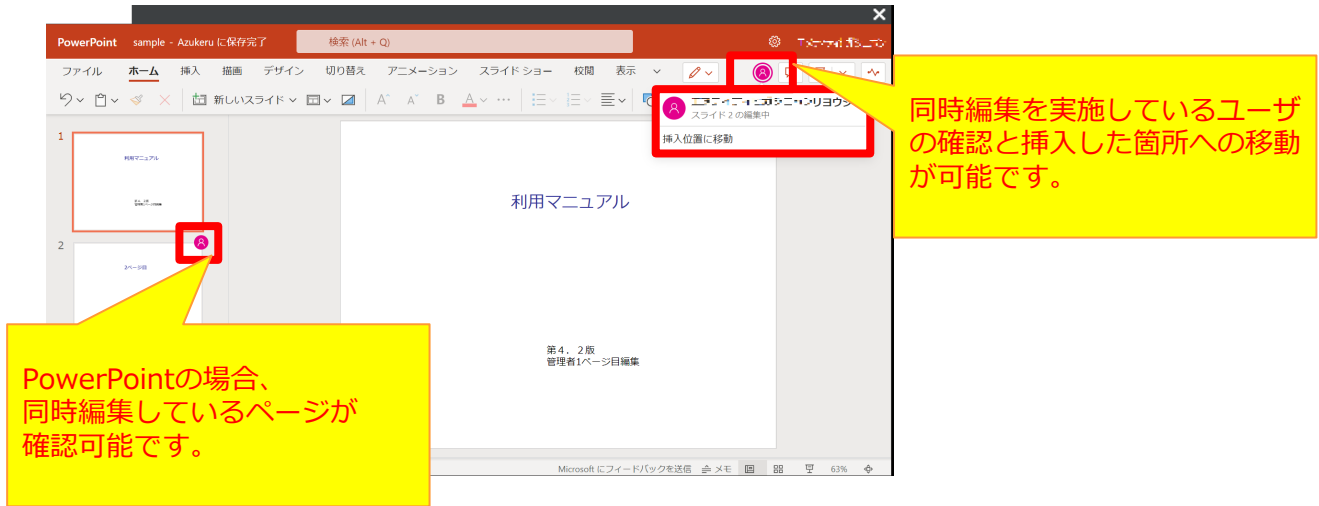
PowerPoint sample - Azukeru に保存完了

検索 (Alt + Q)

ファイル ホーム 挿入 描画 デザイン 切り替え アニメーション スライド ショー 校閲 表示

新しいスライド

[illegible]
スライド 2 の編集中
挿入位置に移動

同時編集を実施しているユーザの確認と挿入した箇所への移動が可能です。

1
利用マニュアル
第4．2版
管理者1ページ目編集

2
2ページ目

利用マニュアル

第4．2版
管理者1ページ目編集

PowerPointの場合、
同時編集しているページが
確認可能です。

Microsoft にフィードバックを送信 メモ 63%